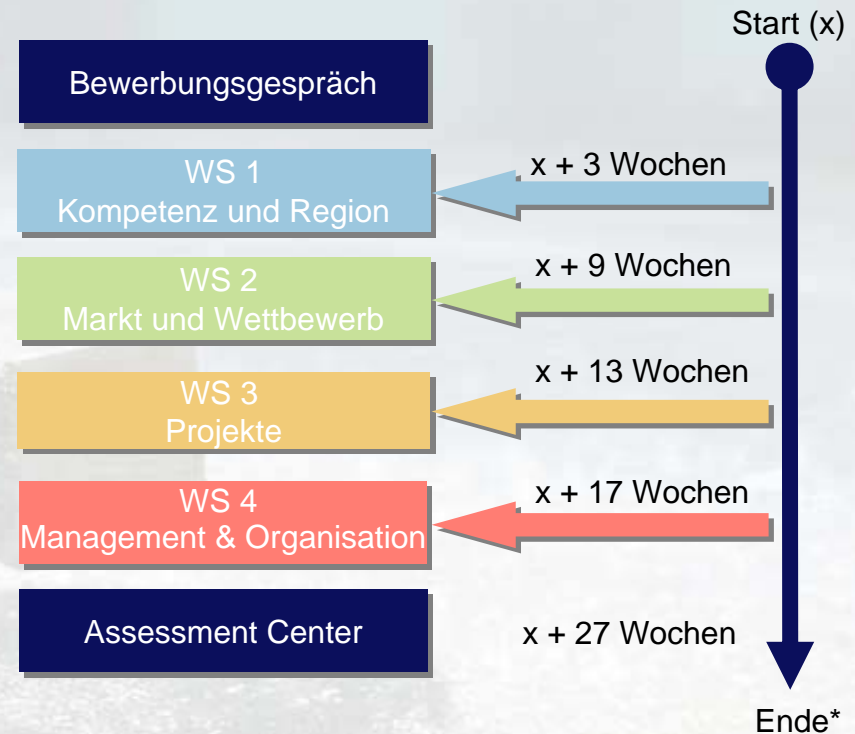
Start (x)

Bewerbungsgespräch

WS 1
Kompetenz und Region

x + 3 Wochen

WS 2
Markt und Wettbewerb

x + 9 Wochen

WS 3
Projekte

x + 13 Wochen

WS 4
Management & Organisation

x + 17 Wochen

Assessment Center

x + 27 Wochen

Ende*